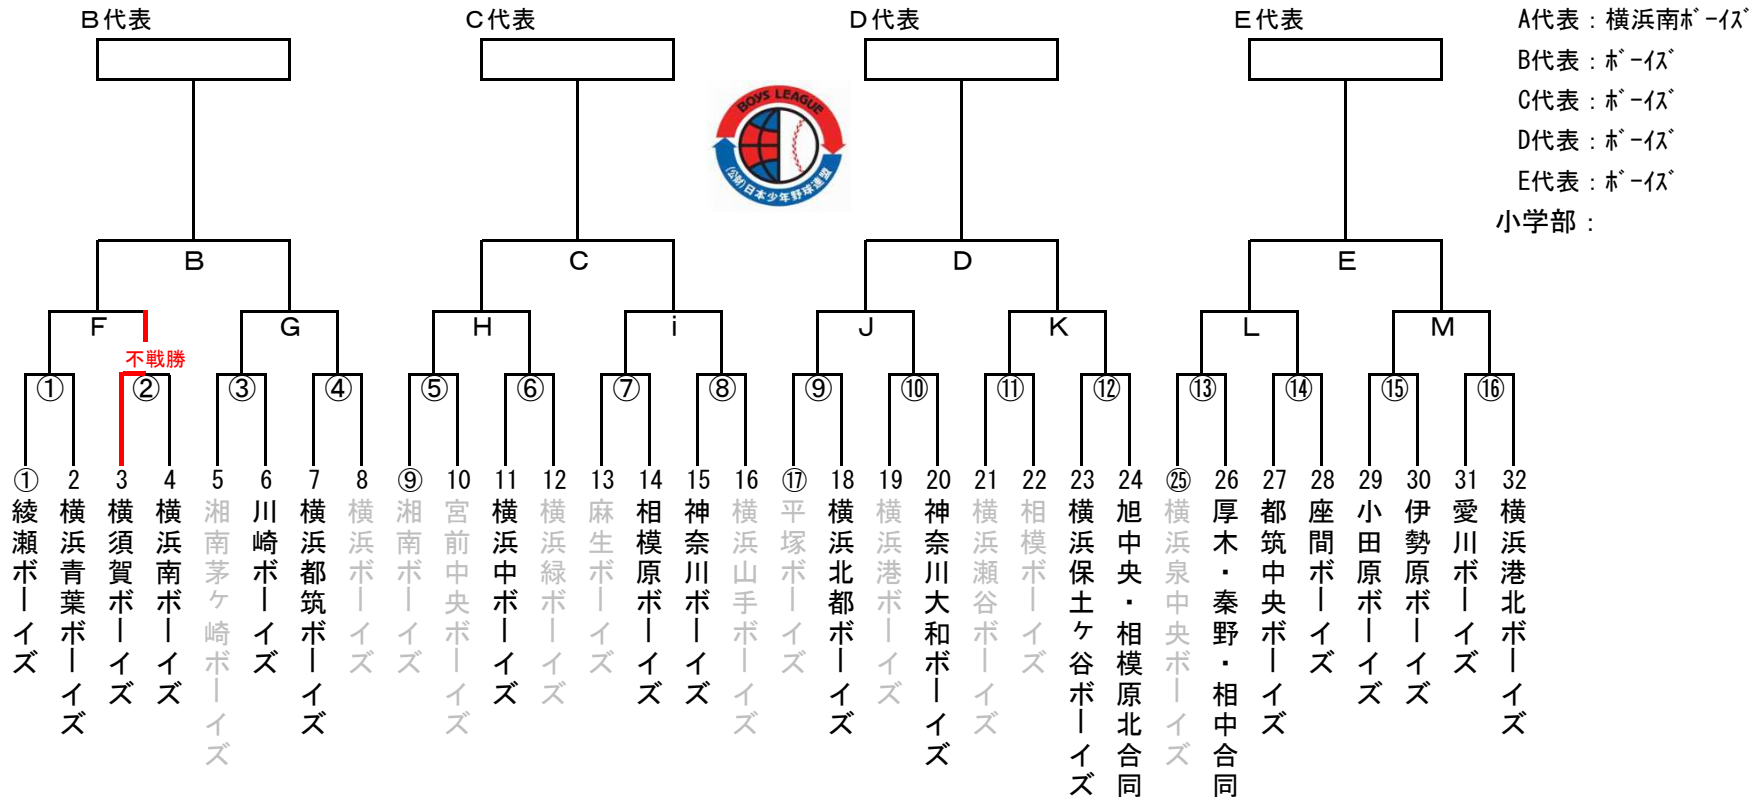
B代表　C代表　D代表　E代表

A代表：横浜南ﾎﾞｰｲｽﾞ
B代表：ﾎﾞｰｲｽﾞ
C代表：ﾎﾞｰｲｽﾞ
D代表：ﾎﾞｰｲｽﾞ
E代表：ﾎﾞｰｲｽﾞ
小学部：

BOYS LEAGUE
(公財)日本少年野球連盟

B　C　D　E

F　G　H　i　J　K　L　M

不戦勝

①　②　③　④　⑤　⑥　⑦　⑧　⑨　⑩　⑪　⑫　⑬　⑭　⑮　⑯

① 綾瀬ボーイズ
2 横浜青葉ボーイズ
3 横須賀ボーイズ
4 横浜南ボーイズ
5 湘南茅ケ崎ボーイズ
6 川崎ボーイズ
7 横浜都筑ボーイズ
8 横浜ボーイズ
⑨ 湘南ボーイズ
10 宮前中央ボーイズ
11 横浜中ボーイズ
12 横浜緑ボーイズ
13 麻生ボーイズ
14 相模原ボーイズ
15 神奈川ボーイズ
16 横浜山手ボーイズ
⑰ 平塚ボーイズ
18 横浜北都ボーイズ
19 横浜港ボーイズ
20 神奈川大和ボーイズ
21 横浜瀬谷ボーイズ
22 相模ボーイズ
23 横浜保土ケ谷ボーイズ
24 旭中央・相模原北合同
㉕ 横浜泉中央ボーイズ
26 厚木・秦野・相中合同
27 都筑中央ボーイズ
28 座間ボーイズ
29 小田原ボーイズ
30 伊勢原ボーイズ
31 愛川ボーイズ
32 横浜港北ボーイズ